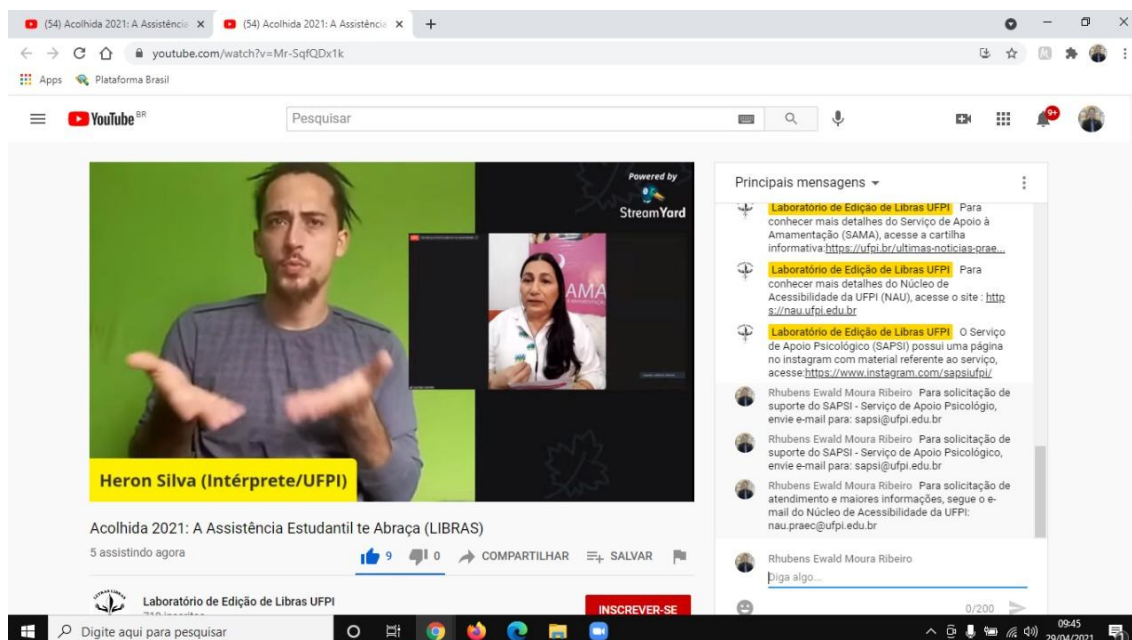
(54) Acolhida 2021: A Assistênci ×
(54) Acolhida 2021: A Assistênci ×
+
youtube.com/watch?v=Mr-SqfQDx1k
Apps Plataforma Brasil
YouTube BR
Pesquisar
9+

Powered by
StreamYard
AMA
Heron Silva (Intérprete/UFPI)

Acolhida 2021: A Assistência Estudantil te Abraça (LIBRAS)
5 assistindo agora
9 0 COMPARTILHAR SALVAR
Laboratório de Edição de Libras UFPI
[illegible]
INSCREVER-SE

Principais mensagens
Laboratório de Edição de Libras UFPI Para conhecer mais detalhes do Serviço de Apoio à Amamentação (SAMA), acesse a cartilha informativa:https://ufpi.br/ultimas-noticias-prae...
Laboratório de Edição de Libras UFPI Para conhecer mais detalhes do Núcleo de Acessibilidade da UFPI (NAU), acesse o site : https://nau.ufpi.edu.br
Laboratório de Edição de Libras UFPI O Serviço de Apoio Psicológico (SAPSI) possui uma página no instagram com material referente ao serviço, acesse:https://www.instagram.com/sapsiufpi/
Rhubens Ewald Moura Ribeiro Para solicitação de suporte do SAPSI - Serviço de Apoio Psicológio, envie e-mail para: sapsi@ufpi.edu.br
Rhubens Ewald Moura Ribeiro Para solicitação de suporte do SAPSI - Serviço de Apoio Psicológico, envie e-mail para: sapsi@ufpi.edu.br
Rhubens Ewald Moura Ribeiro Para solicitação de atendimento e maiores informações, segue o e-mail do Núcleo de Acessibilidade da UFPI: nau.praec@ufpi.edu.br
Rhubens Ewald Moura Ribeiro
Diga algo...
0/200

Digite aqui para pesquisar
09:45
29/04/2021